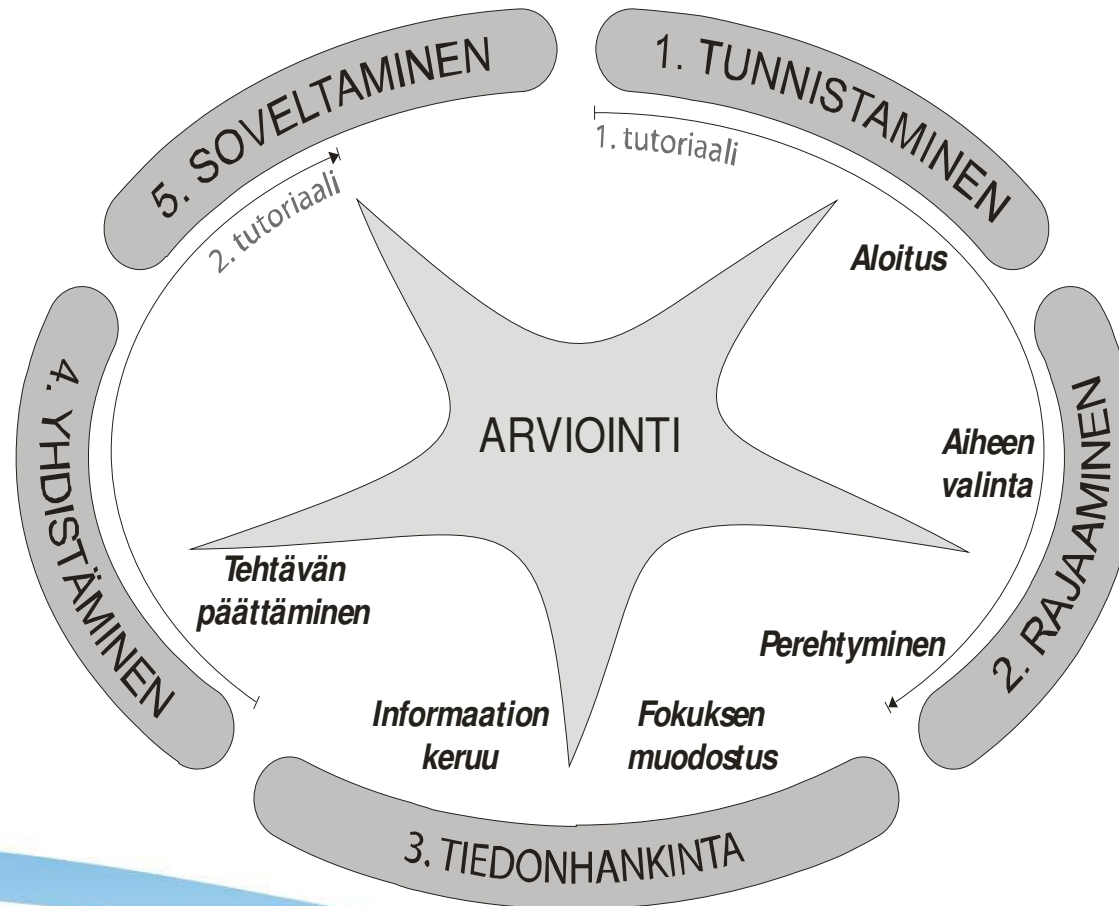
1. TUNNISTAMINEN

1. tutoriaali

Aloitus

2. RAJAAMINEN

Aiheen valinta

Perehtyminen

Fokuksen muodostus

3. TIEDONHANKINTA

Informaation keruu

4. YHDISTÄMINEN

Tehtävän päättäminen

5. SOVELTAMINEN

2. tutoriaali

ARVIOINTI